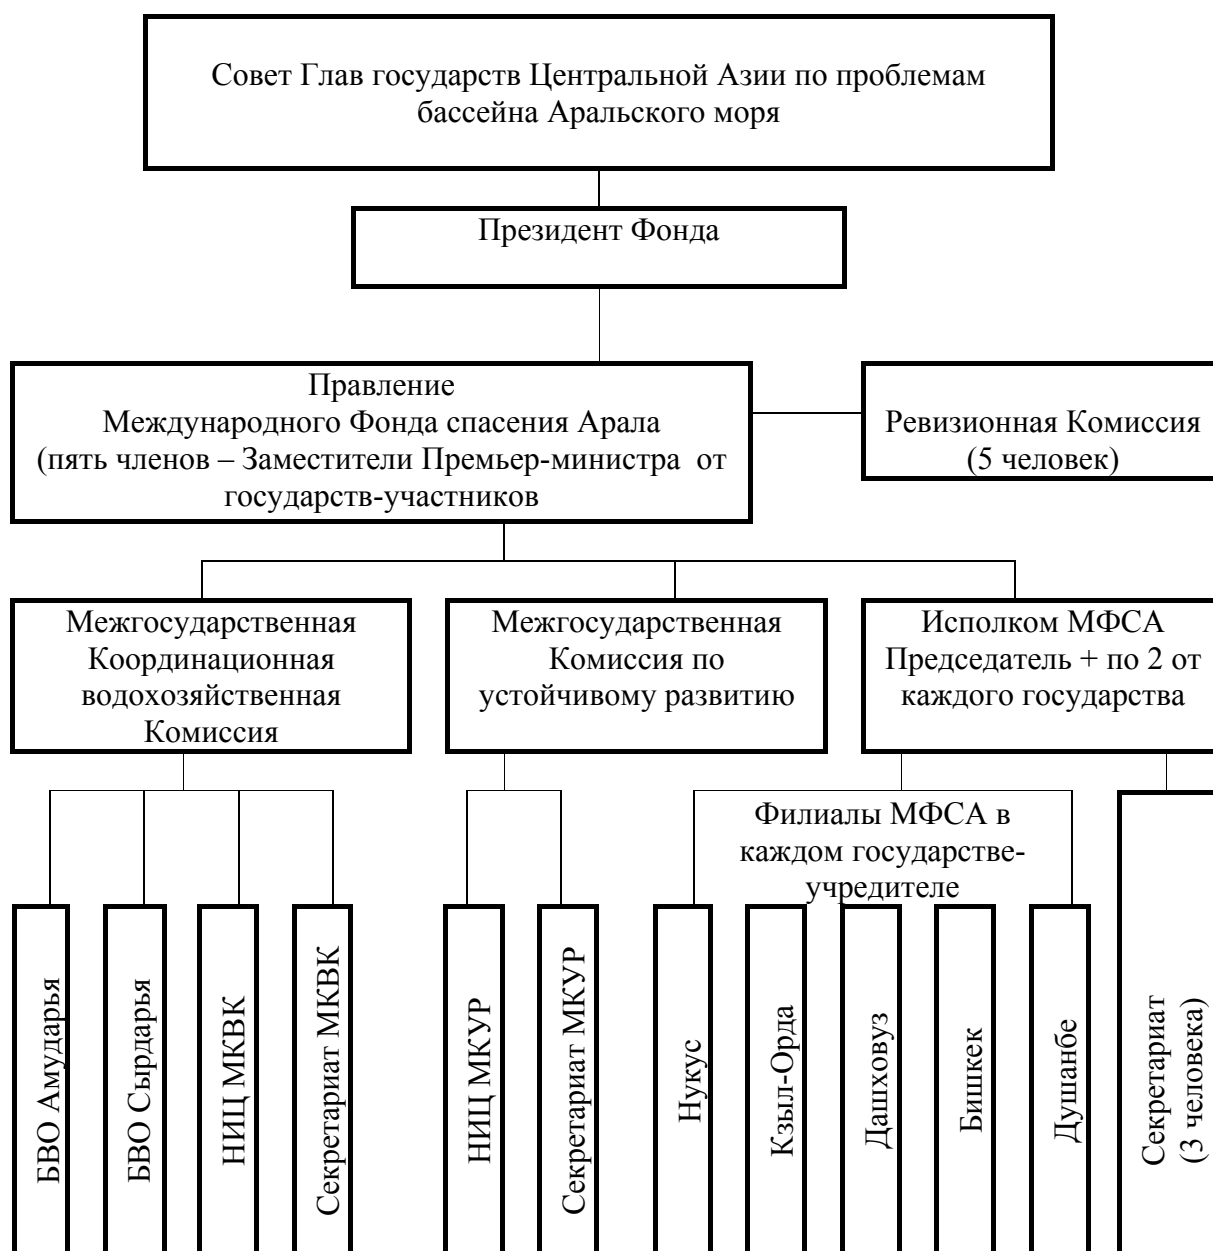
Совет Глав государств Центральной Азии по проблемам бассейна Аральского моря

Президент Фонда

Правление
Международного Фонда спасения Арала
(пять членов – Заместители Премьер-министра от государств-участников

Ревизионная Комиссия
(5 человек)

Межгосударственная Координационная водохозяйственная Комиссия

Межгосударственная Комиссия по устойчивому развитию

Исполком МФСА
Председатель + по 2 от каждого государства

Филиалы МФСА в каждом государстве-учредителе

БВО Амударья

БВО Сырдарья

НИЦ МКВК

Секретариат МКВК

НИЦ МКУР

Секретариат МКУР

Нукус

Кзыл-Орда

Дашховуз

Бишкек

Душанбе

Секретариат
(3 человека)